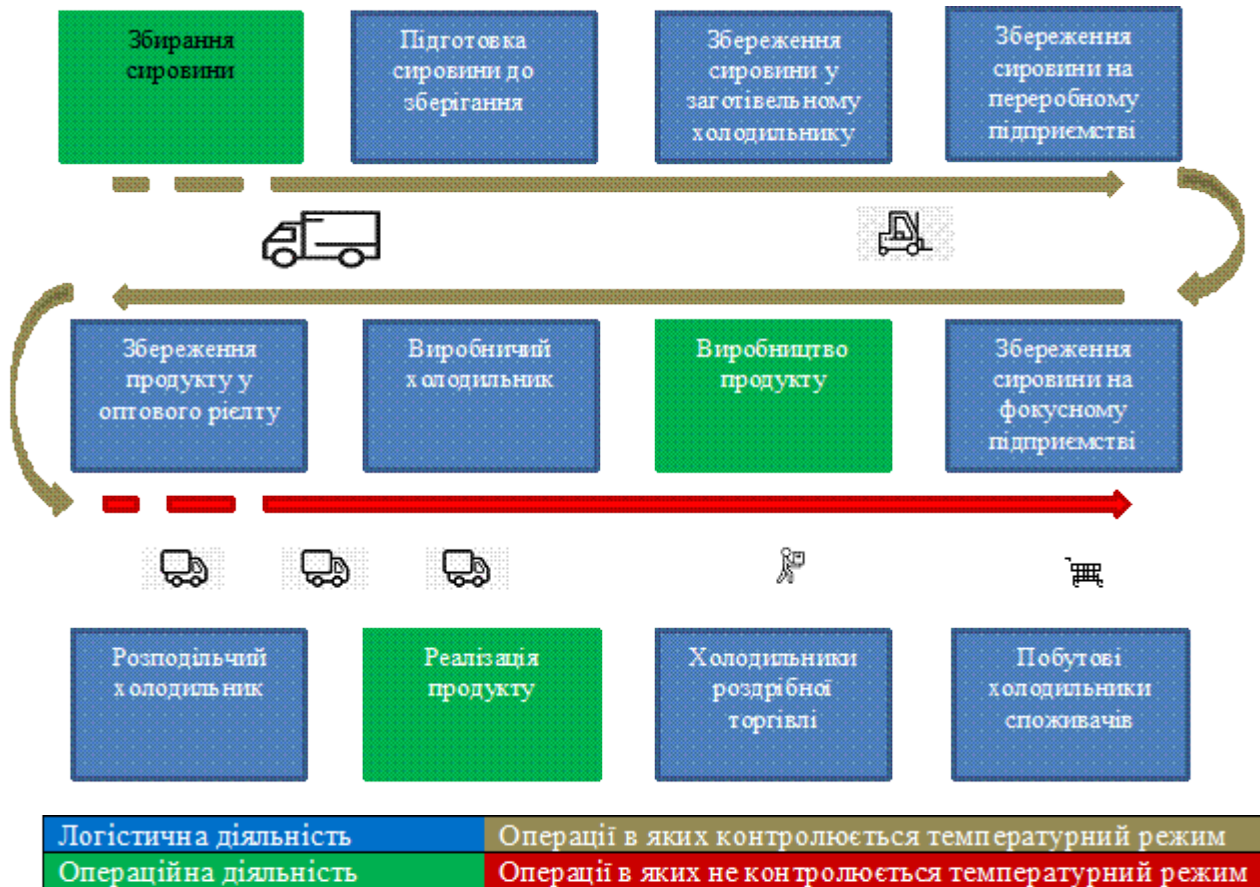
Збирання сировини

Підготовка сировини до зберігання

Збереження сировини у заготівельному холодильнику

Збереження сировини на переробному підприємстві

Збереження продукту у оптового ріелту

Виробничий холодильник

Виробництво продукту

Збереження сировини на фокусному підприємстві

Розподільчий холодильник

Реалізація продукту

Холодильники роздрібної торгівлі

Побутові холодильники споживачів

| Логістична діяльність | Операції в яких контролюється температурний режим |
|---|---|
| Операційна діяльність | Операції в яких не контролюється температурний режим |